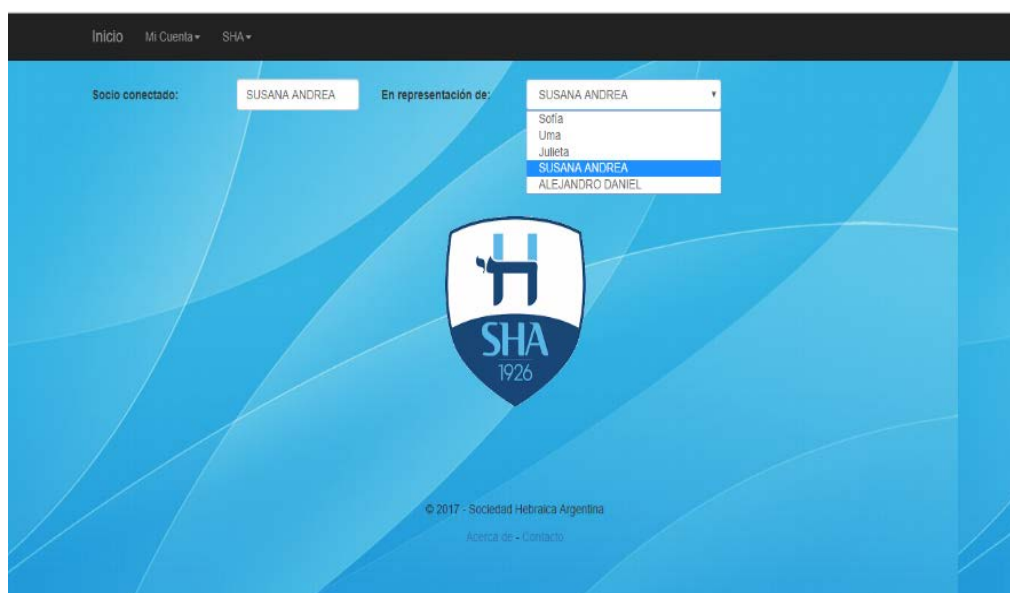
Inicio Mi Cuenta▾ SHA▾

Socio conectado: SUSANA ANDREA En representación de: SUSANA ANDREA

Sofía
Uma
Julieta
SUSANA ANDREA
ALEJANDRO DANIEL

ח
SHA
1926

© 2017 - Sociedad Hebraica Argentina

Acerca de - Contacto